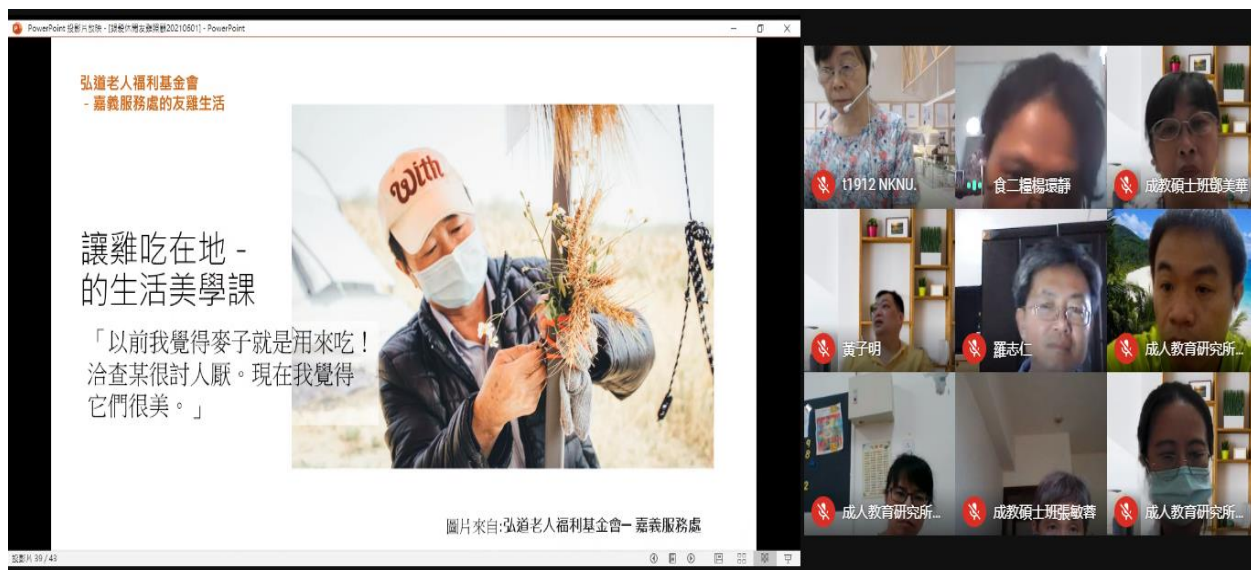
PowerPoint 投影片放映 - [課程休閒友善照顧20210601] - PowerPoint

弘道老人福利基金會
- 嘉義服務處的友雞生活

With

讓雞吃在地 - 的生活美學課

「以前我覺得麥子就是用來吃！洽查某很討人厭。現在我覺得它們很美。」

圖片來自:弘道老人福利基金會－嘉義服務處

投影片 39 / 43

t1912 NKNU.
食二權楊環靜
成教碩士班鄧美華
黃子明
羅志仁
成人教育研究所...
成人教育研究所...
成教碩士班張敏蓉
成人教育研究所...